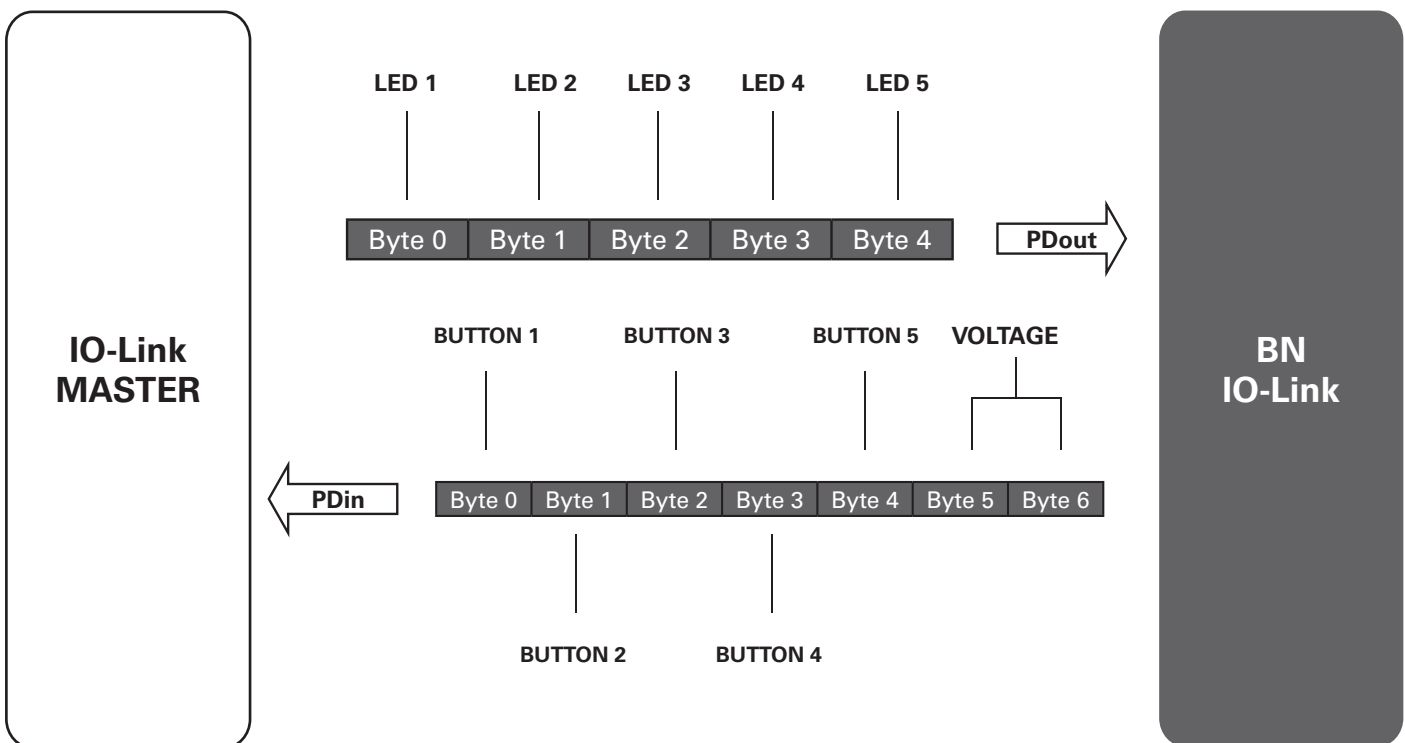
IO-Link
MASTER

LED 1
LED 2
LED 3
LED 4
LED 5

| Byte 0 | Byte 1 | Byte 2 | Byte 3 | Byte 4 |
|---|---|---|---|---|

PDout

BUTTON 1
BUTTON 3
BUTTON 5
VOLTAGE

PDin

| Byte 0 | Byte 1 | Byte 2 | Byte 3 | Byte 4 | Byte 5 | Byte 6 |
|---|---|---|---|---|---|---|

BUTTON 2
BUTTON 4

BN
IO-Link